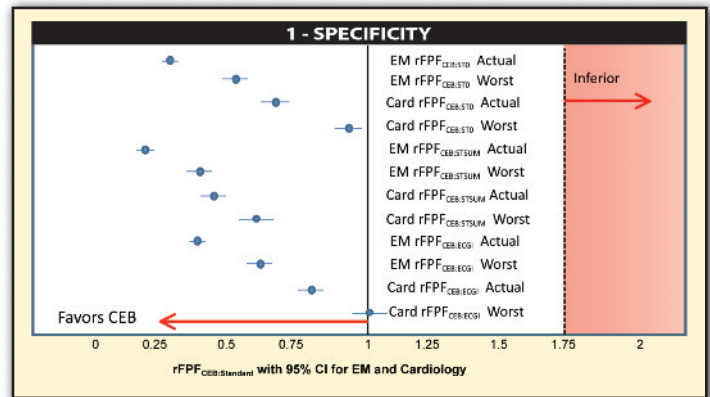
1 - SPECIFICITY

EM $rFPF_{CEB:STD}$ Actual
EM $rFPF_{CEB:STD}$ Worst
Card $rFPF_{CEB:STD}$ Actual
Card $rFPF_{CEB:STD}$ Worst
EM $rFPF_{CEB:STSUM}$ Actual
EM $rFPF_{CEB:STSUM}$ Worst
Card $rFPF_{CEB:STSUM}$ Actual
Card $rFPF_{CEB:STSUM}$ Worst
EM $rFPF_{CEB:ECGI}$ Actual
EM $rFPF_{CEB:ECGI}$ Worst
Card $rFPF_{CEB:ECGI}$ Actual
Card $rFPF_{CEB:ECGI}$ Worst

Inferior

Favors CEB

0 0.25 0.5 0.75 1 1.25 1.5 1.75 2

$rFPF_{CEB:Standard}$ with 95% CI for EM and Cardiology